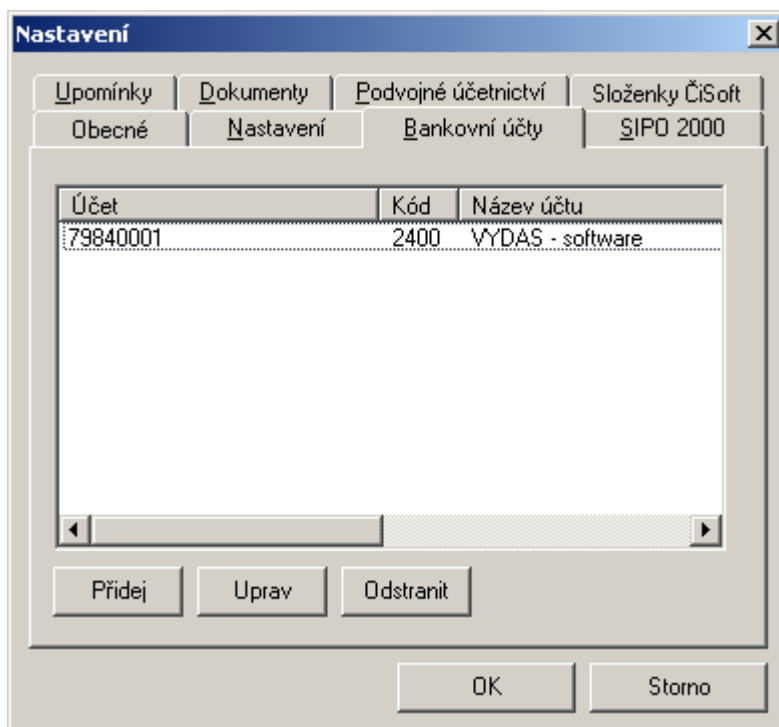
Nastavení

Upomínky | Dokumenty | Podvojné účetnictví | Složenky ČiSoft
Obecné | Nastavení | Bankovní účty | SIPO 2000

| Účet | Kód | Název účtu |
|---|---|---|
| 79840001 | 2400 | VYDAS - software |

Přidej
Uprav
Odstranit

OK
Storno